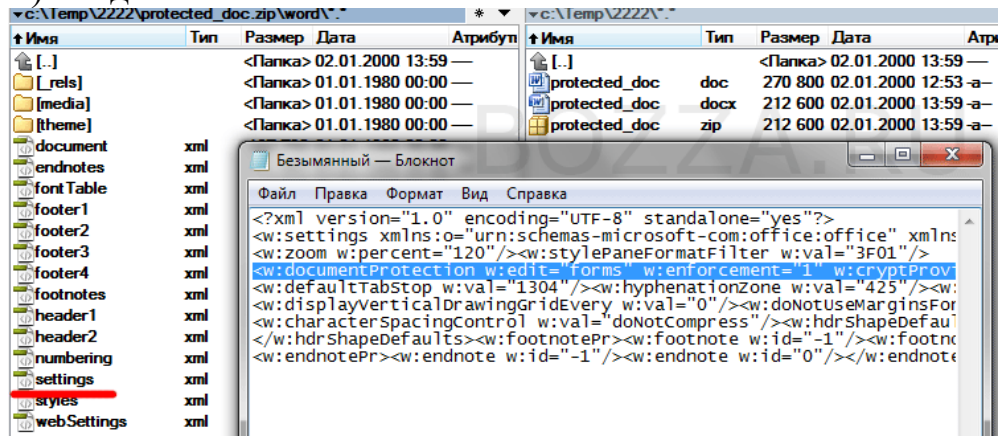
c:\Temp\2222\protected_doc.zip\word\*.*

| ↑Имя | Тип | Размер | Дата | Атрибут |
|---|---|---|---|---|
| [..] | | <Папка> | 02.01.2000 13:59 | — |
| [_rels] | | <Папка> | 01.01.1980 00:00 | — |
| [media] | | <Папка> | 01.01.1980 00:00 | — |
| [theme] | | <Папка> | 01.01.1980 00:00 | — |
| document | xml | | | |
| endnotes | xml | | | |
| fontTable | xml | | | |
| footer1 | xml | | | |
| footer2 | xml | | | |
| footer3 | xml | | | |
| footer4 | xml | | | |
| footnotes | xml | | | |
| header1 | xml | | | |
| header2 | xml | | | |
| numbering | xml | | | |
| settings | xml | | | |
| styles | xml | | | |
| webSettings | xml | | | |

c:\Temp\2222\*.*

| ↑Имя | Тип | Размер | Дата | Атр |
|---|---|---|---|---|
| [..] | | <Папка> | 02.01.2000 13:59 | — |
| protected_doc | doc | 270 800 | 02.01.2000 12:53 | -a– |
| protected_doc | docx | 212 600 | 02.01.2000 13:59 | -a– |
| protected_doc | zip | 212 600 | 02.01.2000 13:59 | -a– |

Безымянный — Блокнот

Файл Правка Формат Вид Справка

<?xml version="1.0" encoding="UTF-8" standalone="yes"?>
<w:settings xmlns:o="urn:schemas-microsoft-com:office:office" xmlns
<w:zoom w:percent="120"/><w:stylePaneFormatFilter w:val="3F01"/>
<w:documentProtection w:edit="forms" w:enforcement="1" w:cryptProv
<w:defaultTabStop w:val="1304"/><w:hyphenationZone w:val="425"/><w:
<w:displayVerticalDrawingGridEvery w:val="0"/><w:doNotUseMarginsFor
<w:characterSpacingControl w:val="doNotCompress"/><w:hdrShapeDefaul
</w:hdrShapeDefaults><w:footnotePr><w:footnote w:id="-1"/><w:footno
<w:endnotePr><w:endnote w:id="-1"/><w:endnote w:id="0"/></w:endnote